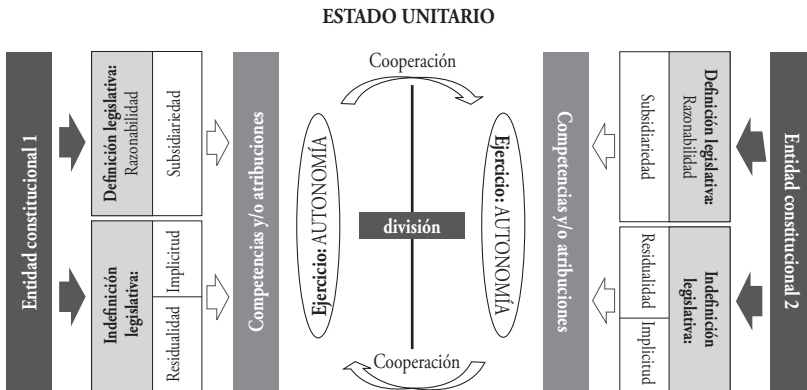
ESTADO UNITARIO

Entidad constitucional 1

Definición legislativa: Razonabilidad

Subsidiariedad

Indefinición legislativa:

Implícitud

Residualidad

Competencias y/o atribuciones

Cooperación

Ejercicio: AUTONOMÍA

división

Ejercicio: AUTONOMÍA

Cooperación

Competencias y/o atribuciones

Subsidiariedad

Definición legislativa: Razonabilidad

Residualidad

Implícitud

Indefinición legislativa:

Entidad constitucional 2